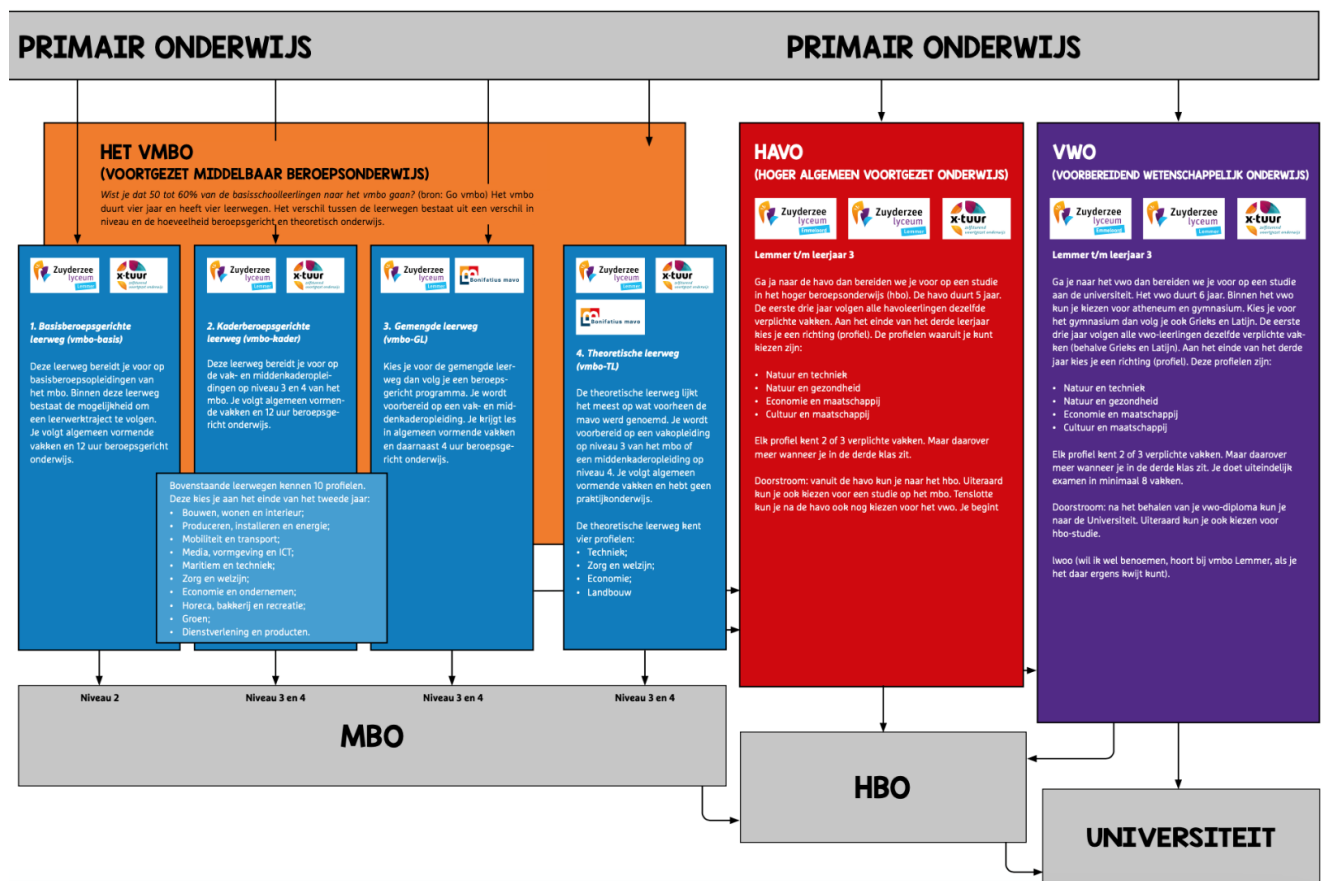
PRIMAIR ONDERWIJS

PRIMAIR ONDERWIJS

HET VMBO
(VOORTGEZET MIDDELBAAR BEROEPSONDERWIJS)

Wist je dat 50 tot 60% van de basisschoolleerlingen naar het vmbo gaan? (bron: Go vmbo) Het vmbo duurt vier jaar en heeft vier leerwegen. Het verschil tussen de leerwegen bestaat uit een verschil in niveau en de hoeveelheid beroepsgericht en theoretisch onderwijs.

Zuyderzee lyceum Lemmer
x-tuur zelfbewust voortgezet onderwijs

1. Basisberoepsgerichte leerweg (vmbo-basis)

Deze leerweg bereidt je voor op basisberoepsopleidingen van het mbo. Binnen deze leerweg bestaat de mogelijkheid om een leerwerktraject te volgen. Je volgt algemeen vormende vakken en 12 uur beroepsgericht onderwijs.

Zuyderzee lyceum Lemmer
x-tuur zelfbewust voortgezet onderwijs

2. Kaderberoepsgerichte leerweg (vmbo-kader)

Deze leerweg bereidt je voor op de vak- en middenkaderopleidingen op niveau 3 en 4 van het mbo. Je volgt algemeen vormende vakken en 12 uur beroepsgericht onderwijs.

Zuyderzee lyceum Lemmer
Bonifatius mavo

3. Gemengde leerweg (vmbo-GL)

Kies je voor de gemengde leerweg dan volg je een beroepsgericht programma. Je wordt voorbereid op een vak- en middenkaderopleiding. Je krijgt les in algemeen vormende vakken en daarnaast 4 uur beroepsgericht onderwijs.

Zuyderzee lyceum Lemmer
x-tuur zelfbewust voortgezet onderwijs
Bonifatius mavo

4. Theoretische leerweg (vmbo-TL)

De theoretische leerweg lijkt het meest op wat voorheen de mavo werd genoemd. Je wordt voorbereid op een vakopleiding op niveau 3 van het mbo of een middenkaderopleiding op niveau 4. Je volgt algemeen vormende vakken en hebt geen praktijkonderwijs.

De theoretische leerweg kent vier profielen:
• Techniek;
• Zorg en welzijn;
• Economie;
• Landbouw

Bovenstaande leerwegen kennen 10 profielen. Deze kies je aan het einde van het tweede jaar:
• Bouwen, wonen en interieur;
• Produceren, installeren en energie;
• Mobiliteit en transport;
• Media, vormgeving en ICT;
• Maritiem en techniek;
• Zorg en welzijn;
• Economie en ondernemen;
• Horeca, bakkerij en recreatie;
• Groen;
• Dienstverlening en producten.

HAVO
(HOGER ALGEMEEN VOORTGEZET ONDERWIJS)

Zuyderzee lyceum Emmeloord
Zuyderzee lyceum Lemmer
x-tuur zelfbewust voortgezet onderwijs

Lemmer t/m leerjaar 3

Ga je naar de havo dan bereiden we je voor op een studie in het hoger beroepsonderwijs (hbo). De havo duurt 5 jaar. De eerste drie jaar volgen alle havoleerlingen dezelfde verplichte vakken. Aan het einde van het derde leerjaar kies je een richting (profiel). De profielen waaruit je kunt kiezen zijn:

• Natuur en techniek
• Natuur en gezondheid
• Economie en maatschappij
• Cultuur en maatschappij

Elk profiel kent 2 of 3 verplichte vakken. Maar daarover meer wanneer je in de derde klas zit.

Doorstroom: vanuit de havo kun je naar het hbo. Uiteraard kun je ook kiezen voor een studie op het mbo. Tenslotte kun je na de havo ook nog kiezen voor het vwo. Je begint

VWO
(VOORBEREIDEND WETENSCHAPPELIJK ONDERWIJS)

Zuyderzee lyceum Emmeloord
Zuyderzee lyceum Lemmer
x-tuur zelfbewust voortgezet onderwijs

Lemmer t/m leerjaar 3

Ga je naar het vwo dan bereiden we je voor op een studie aan de universiteit. Het vwo duurt 6 jaar. Binnen het vwo kun je kiezen voor atheneum en gymnasium. Kies je voor het gymnasium dan volg je ook Grieks en Latijn. De eerste drie jaar volgen alle vwo-leerlingen dezelfde verplichte vakken (behalve Grieks en Latijn). Aan het einde van het derde jaar kies je een richting (profiel). Deze profielen zijn:

• Natuur en techniek
• Natuur en gezondheid
• Economie en maatschappij
• Cultuur en maatschappij

Elk profiel kent 2 of 3 verplichte vakken. Maar daarover meer wanneer je in de derde klas zit. Je doet uiteindelijk examen in minimaal 8 vakken.

Doorstroom: na het behalen van je vwo-diploma kun je naar de Universiteit. Uiteraard kun je ook kiezen voor hbo-studie.

(woo (wil ik wel benoemen, hoort bij vmbo Lemmer, als je het daar ergens kwijt kunt).

Niveau 2
Niveau 3 en 4
Niveau 3 en 4
Niveau 3 en 4

MBO

HBO

UNIVERSITEIT